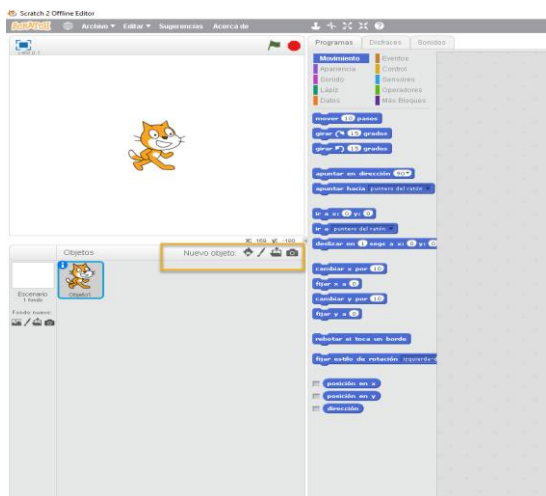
Scratch 2 Offline Editor

SCRATCH Archivo ▾ Editar ▾ Sugerencias Acerca de

v461.1

Programas Disfraces Sonidos

Movimiento
Apariencia
Sonido
Lápiz
Datos

Eventos
Control
Sensores
Operadores
Más Bloques

mover 10 pasos
girar ↻ 15 grados
girar ↺ 15 grados

apuntar en dirección 90▾
apuntar hacia puntero del ratón

ir a x: 0 y: 0
ir a puntero del ratón
deslizar en 1 segs a x: 0 y: 0

cambiar x por 10
fijar x a 0
cambiar y por 10
fijar y a 0

rebotar si toca un borde

fijar estilo de rotación izquierda-d

posición en x
posición en y
dirección

x: 169 y: -160

Objetos

Nuevo objeto:

Escenario
1 fondo

Fondo nuevo:

Objeto1